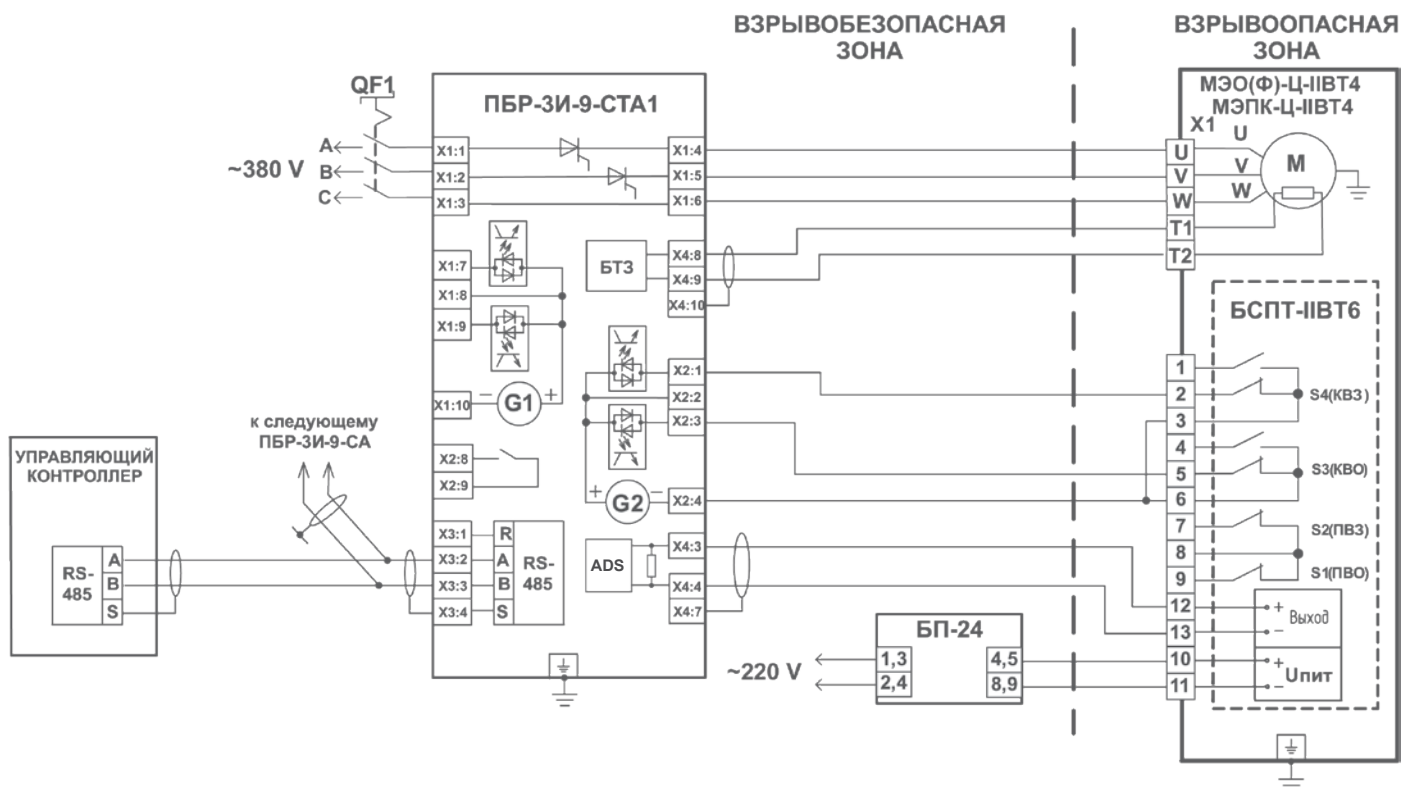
ВЗРЫВОБЕЗОПАСНАЯ ЗОНА

ВЗРЫВООПАСНАЯ ЗОНА

QF1

ПБР-3И-9-СТА1

МЭО(Ф)-Ц-IIВТ4
МЭПК-Ц-IIВТ4

X1 U

A
B
C
~380 V

X1:1
X1:2
X1:3
X1:4
X1:5
X1:6

U
V
W
T1
T2

M
V
W

X1:7
X1:8
X1:9
X1:10

БТЗ
X4:8
X4:9
X4:10

БСПТ-IIВТ6

G1

X2:1
X2:2
X2:3
X2:4

G2

1
2
3
4
5
6
7
8
9
12
13
10
11

S4(КВЗ)
S3(КВО)
S2(ПВЗ)
S1(ПВО)

к следующему ПБР-3И-9-СА

УПРАВЛЯЮЩИЙ КОНТРОЛЛЕР

X2:8
X2:9

RS-485
A
B
S

X3:1
X3:2
X3:3
X3:4

R
A
B
S
RS-485

ADS
X4:3
X4:4
X4:7

БП-24
1,3
2,4
4,5
8,9

~220 V

Выход
Uпит